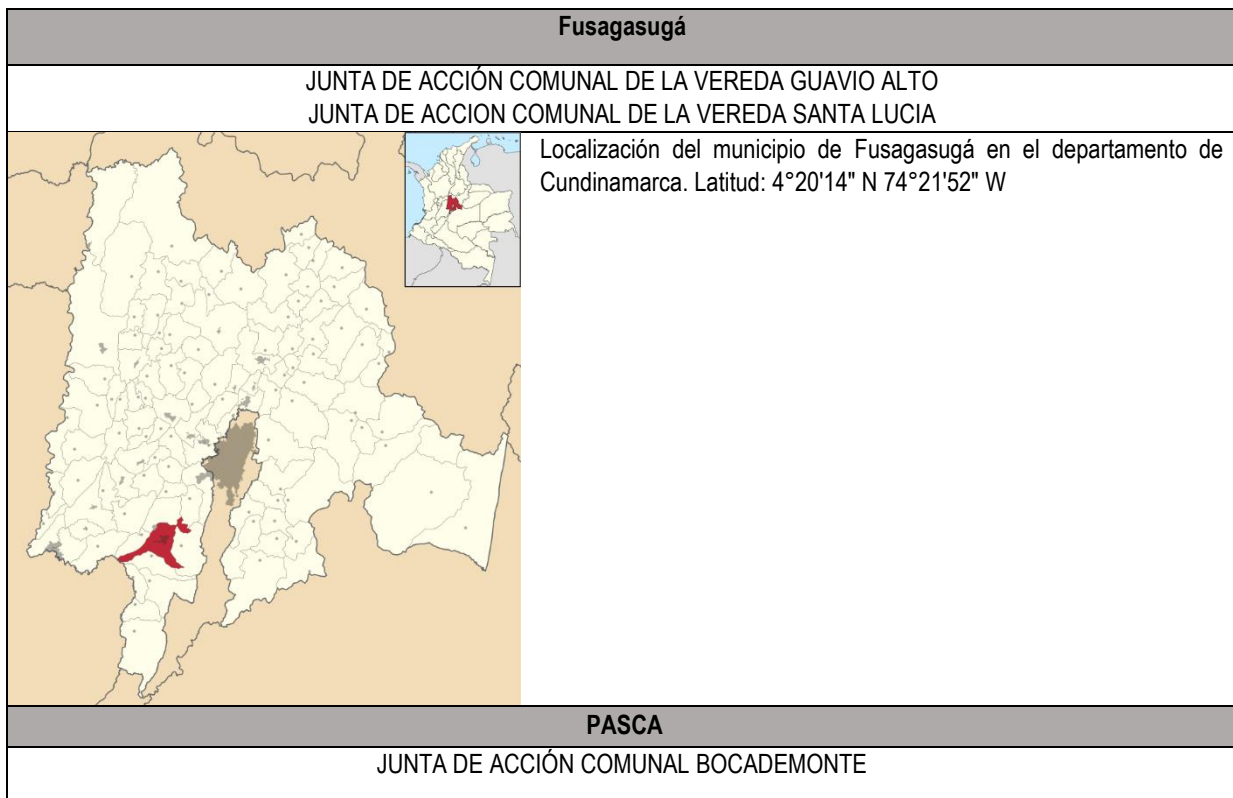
Fusagasugá

JUNTA DE ACCIÓN COMUNAL DE LA VEREDA GUAVIO ALTO
JUNTA DE ACCION COMUNAL DE LA VEREDA SANTA LUCIA

Localización del municipio de Fusagasugá en el departamento de Cundinamarca. Latitud: 4°20'14" N 74°21'52" W

PASCA

JUNTA DE ACCIÓN COMUNAL BOCADEMONTE